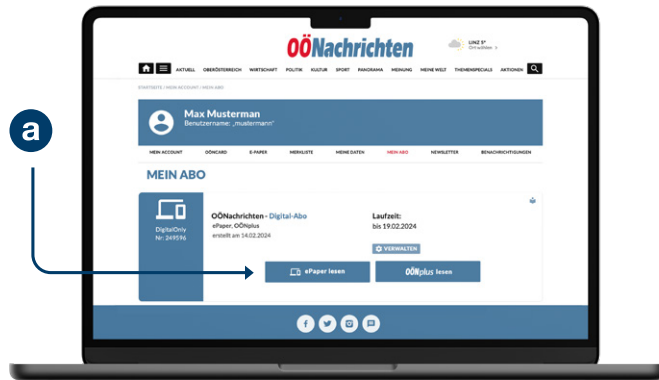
a

OÖNachrichten

LINZ 5°
Ort wählen >

AKTUELL OBERÖSTERREICH WIRTSCHAFT POLITIK KULTUR SPORT PANORAMA MEINUNG MEINE WELT THEMENSPECIALS AKTIONEN

STARTSEITE / MEIN ACCOUNT / MEIN ABO

Max Musterman
Benutzername: „mustermann"

MEIN ACCOUNT ÖONCARD E-PAPER MERKLISTE MEINE DATEN MEIN ABO NEWSLETTER BENACHRICHTIGUNGEN

MEIN ABO

DigitalOnly
Nr. 249596

OÖNachrichten - Digital-Abo
ePaper, OÖNplus
erstellt am 14.02.2024

Laufzeit:
bis 19.02.2024

VERWALTEN

ePaper lesen

OÖNplus lesen